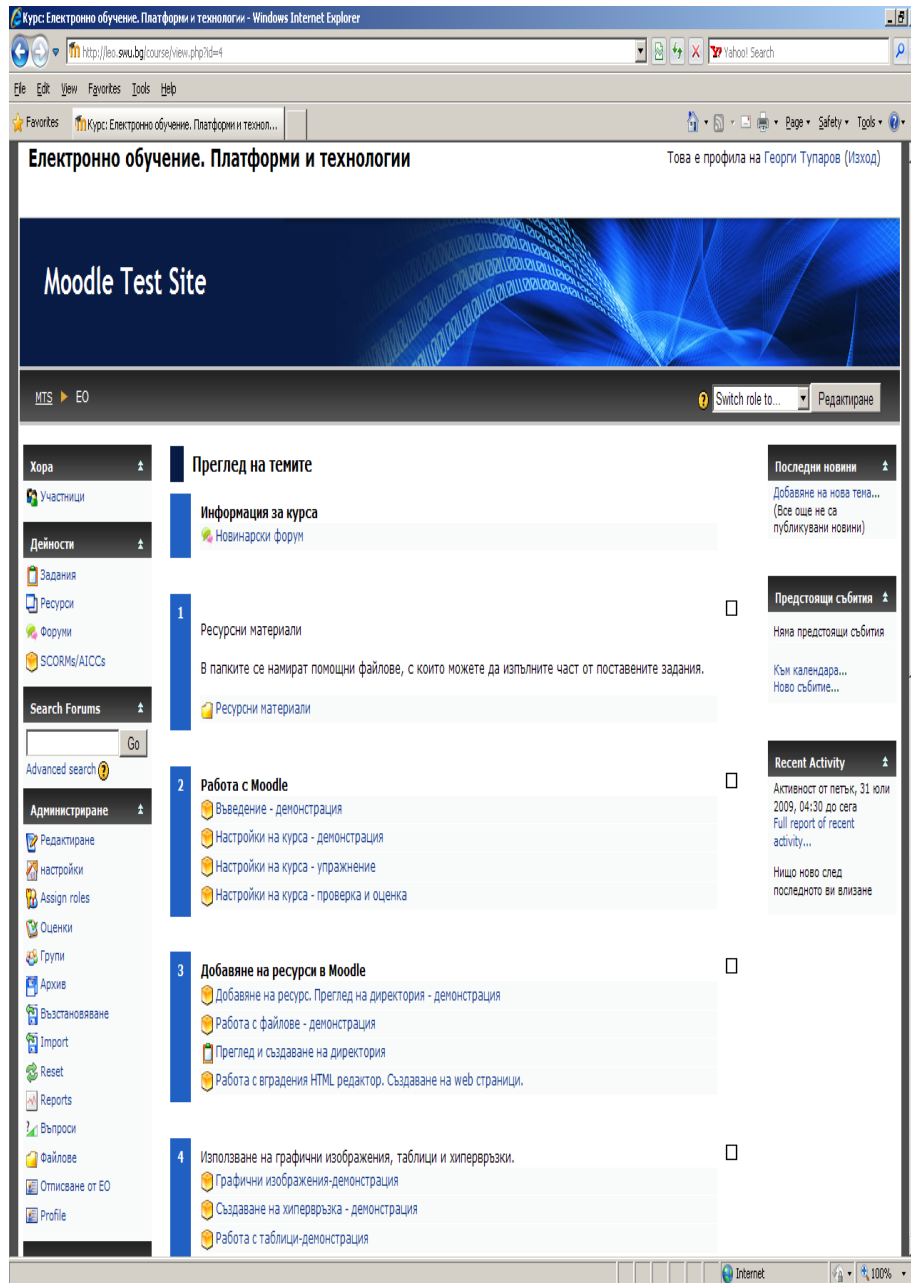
Курс: Електронно обучение. Платформи и технологии - Windows Internet Explorer

http://leo.swu.bg/course/view.php?id=4

Yahoo! Search

File Edit View Favorites Tools Help

Favorites | Курс: Електронно обучение. Платформи и технол...

Page ▾ Safety ▾ Tools ▾

Електронно обучение. Платформи и технологии

Това е профила на Георги Тупаров (Изход)

Moodle Test Site

MTS ▶ ЕО

Switch role to... | Редактиране

Хора
Участници

Дейности
Задания
Ресурси
Форуми
SCORMs/AICCs

Search Forums
Go
Advanced search

Администриране
Редактиране
настройки
Assign roles
Оценки
Групи
Архив
Възстановяване
Import
Reset
Reports
Въпроси
Файлове
Отписване от ЕО
Profile

Преглед на темите

Информация за курса
Новинарски форум

1
Ресурсни материали
В папките се намират помощни файлове, с които можете да изпълните част от поставените задания.
Ресурсни материали

2
Работа с Moodle
Въведение - демонстрация
Настройки на курса - демонстрация
Настройки на курса - упражнение
Настройки на курса - проверка и оценка

3
Добавяне на ресурси в Moodle
Добавяне на ресурс. Преглед на директория - демонстрация
Работа с файлове - демонстрация
Преглед и създаване на директория
Работа с вградения HTML редактор. Създаване на web страници.

4
Използване на графични изображения, таблици и хипервръзки.
Графични изображения-демонстрация
Създаване на хипервръзка - демонстрация
Работа с таблици-демонстрация

Последни новини
Добавяне на нова тема...
(Все още не са публикувани новини)

Предстоящи събития
Няма предстоящи събития
Към календара...
Ново събитие...

Recent Activity
Активност от петък, 31 юли 2009, 04:30 до сега
Full report of recent activity...
Нищо ново след последното ви влизане

Internet | 100%